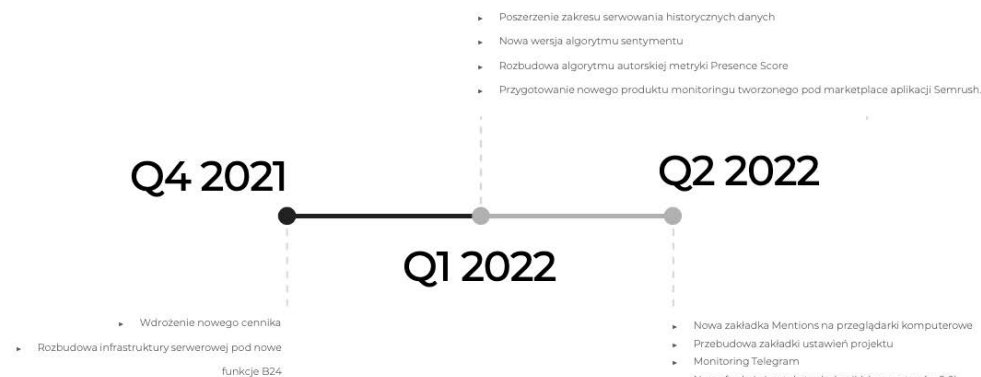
Poszerzenie zakresu serwowania historycznych danych

Nowa wersja algorytmu sentymentu

Rozbudowa algorytmu autorskiej metryki Presence Score

Przygotowanie nowego produktu monitoringu tworzonego pod marketplace aplikacji Semrush.

Q4 2021

Q2 2022

Q1 2022

Wdrożenie nowego cennika

Rozbudowa infrastruktury serwerowej pod nowe funkcje B24

Nowa zakładka Mentions na przeglądarki komputerowe

Przebudowa zakładki ustawień projektu

Monitoring Telegram

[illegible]